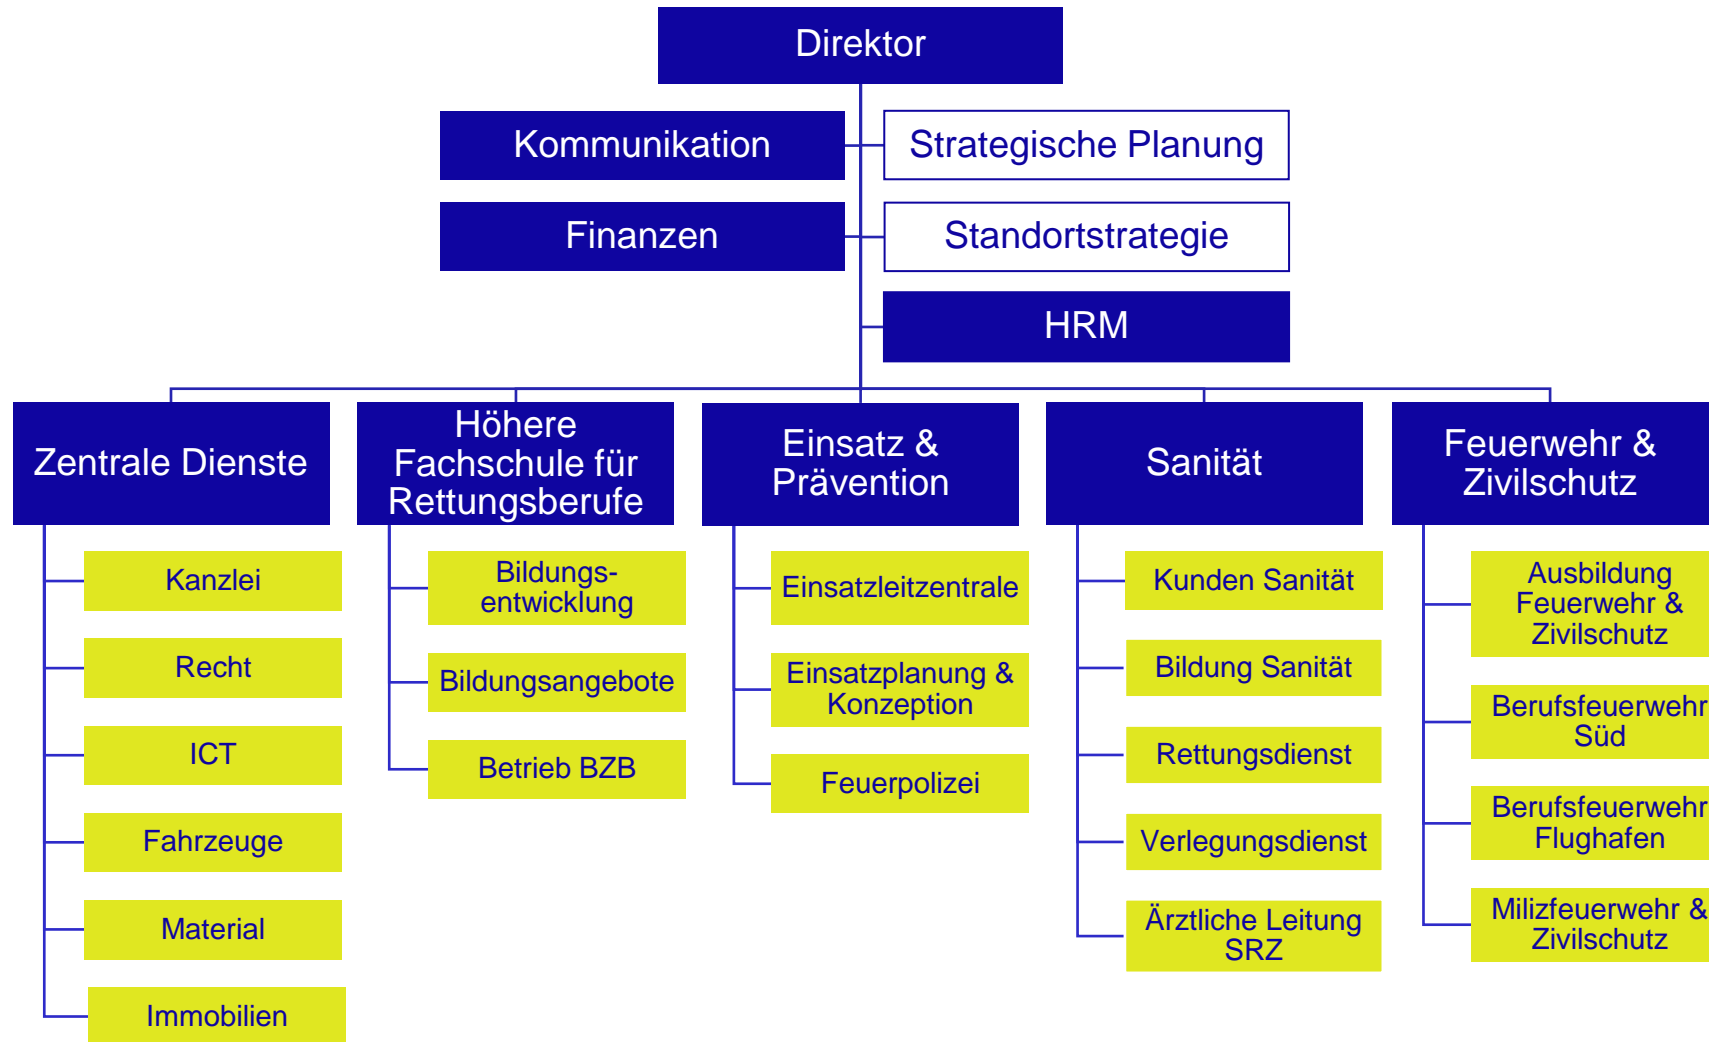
Direktor

Kommunikation

Strategische Planung

Finanzen

Standortstrategie

HRM

Zentrale Dienste

Kanzlei

Recht

ICT

Fahrzeuge

Material

Immobilien

Höhere Fachschule für Rettungsberufe

Bildungsentwicklung

Bildungsangebote

Betrieb BZB

Einsatz & Prävention

Einsatzleitzentrale

Einsatzplanung & Konzeption

Feuerpolizei

Sanität

Kunden Sanität

Bildung Sanität

Rettungsdienst

Verlegungsdienst

Ärztliche Leitung SRZ

Feuerwehr & Zivilschutz

Ausbildung Feuerwehr & Zivilschutz

Berufsfeuerwehr Süd

Berufsfeuerwehr Flughafen

Milizfeuerwehr & Zivilschutz